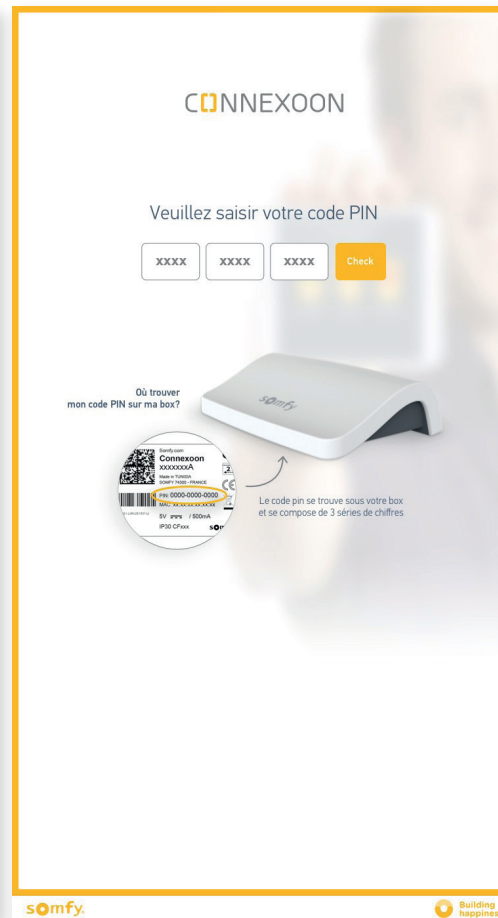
CONNEXOON

Veuillez saisir votre code PIN

XXXX XXXX XXXX Check

Où trouver
mon code PIN sur ma box?

somfy

Somfy.com
Connexoon
XXXXXXXA
Made in TUNISIA
SOMFY 74300 - FRANCE
PIN: 0000-0000-0000
MAC: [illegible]
5V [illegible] / 500mA
IP30 CPxxx
somfy

Le code pin se trouve sous votre box et se compose de 3 séries de chiffres

somfy.

Building happines